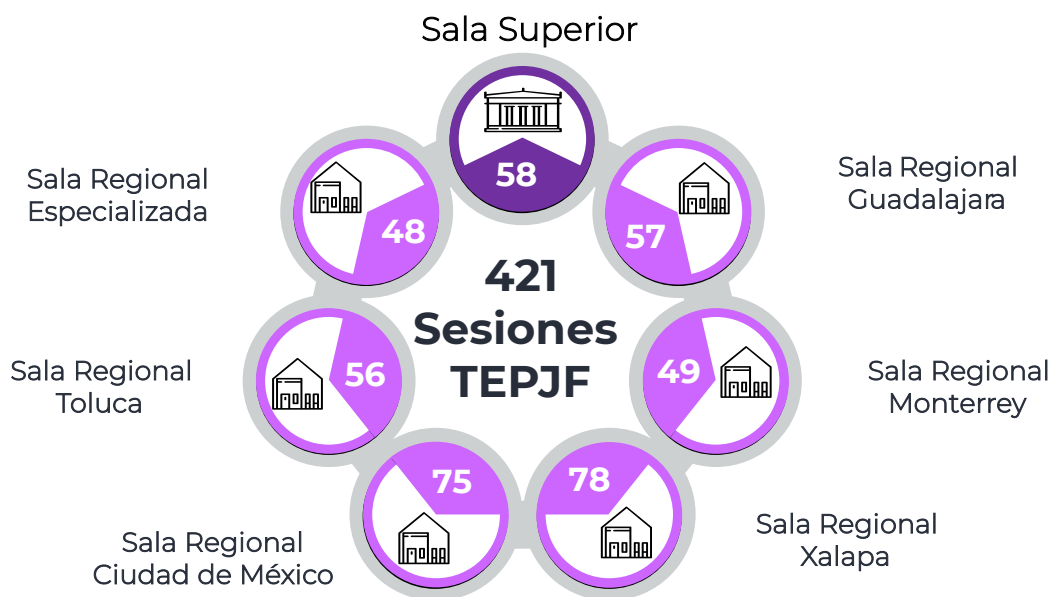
Sala Superior

58

Sala Regional Especializada

48

Sala Regional Guadalajara

57

421 Sesiones TEPJF

Sala Regional Toluca

56

49

Sala Regional Monterrey

75

78

Sala Regional Ciudad de México

Sala Regional Xalapa